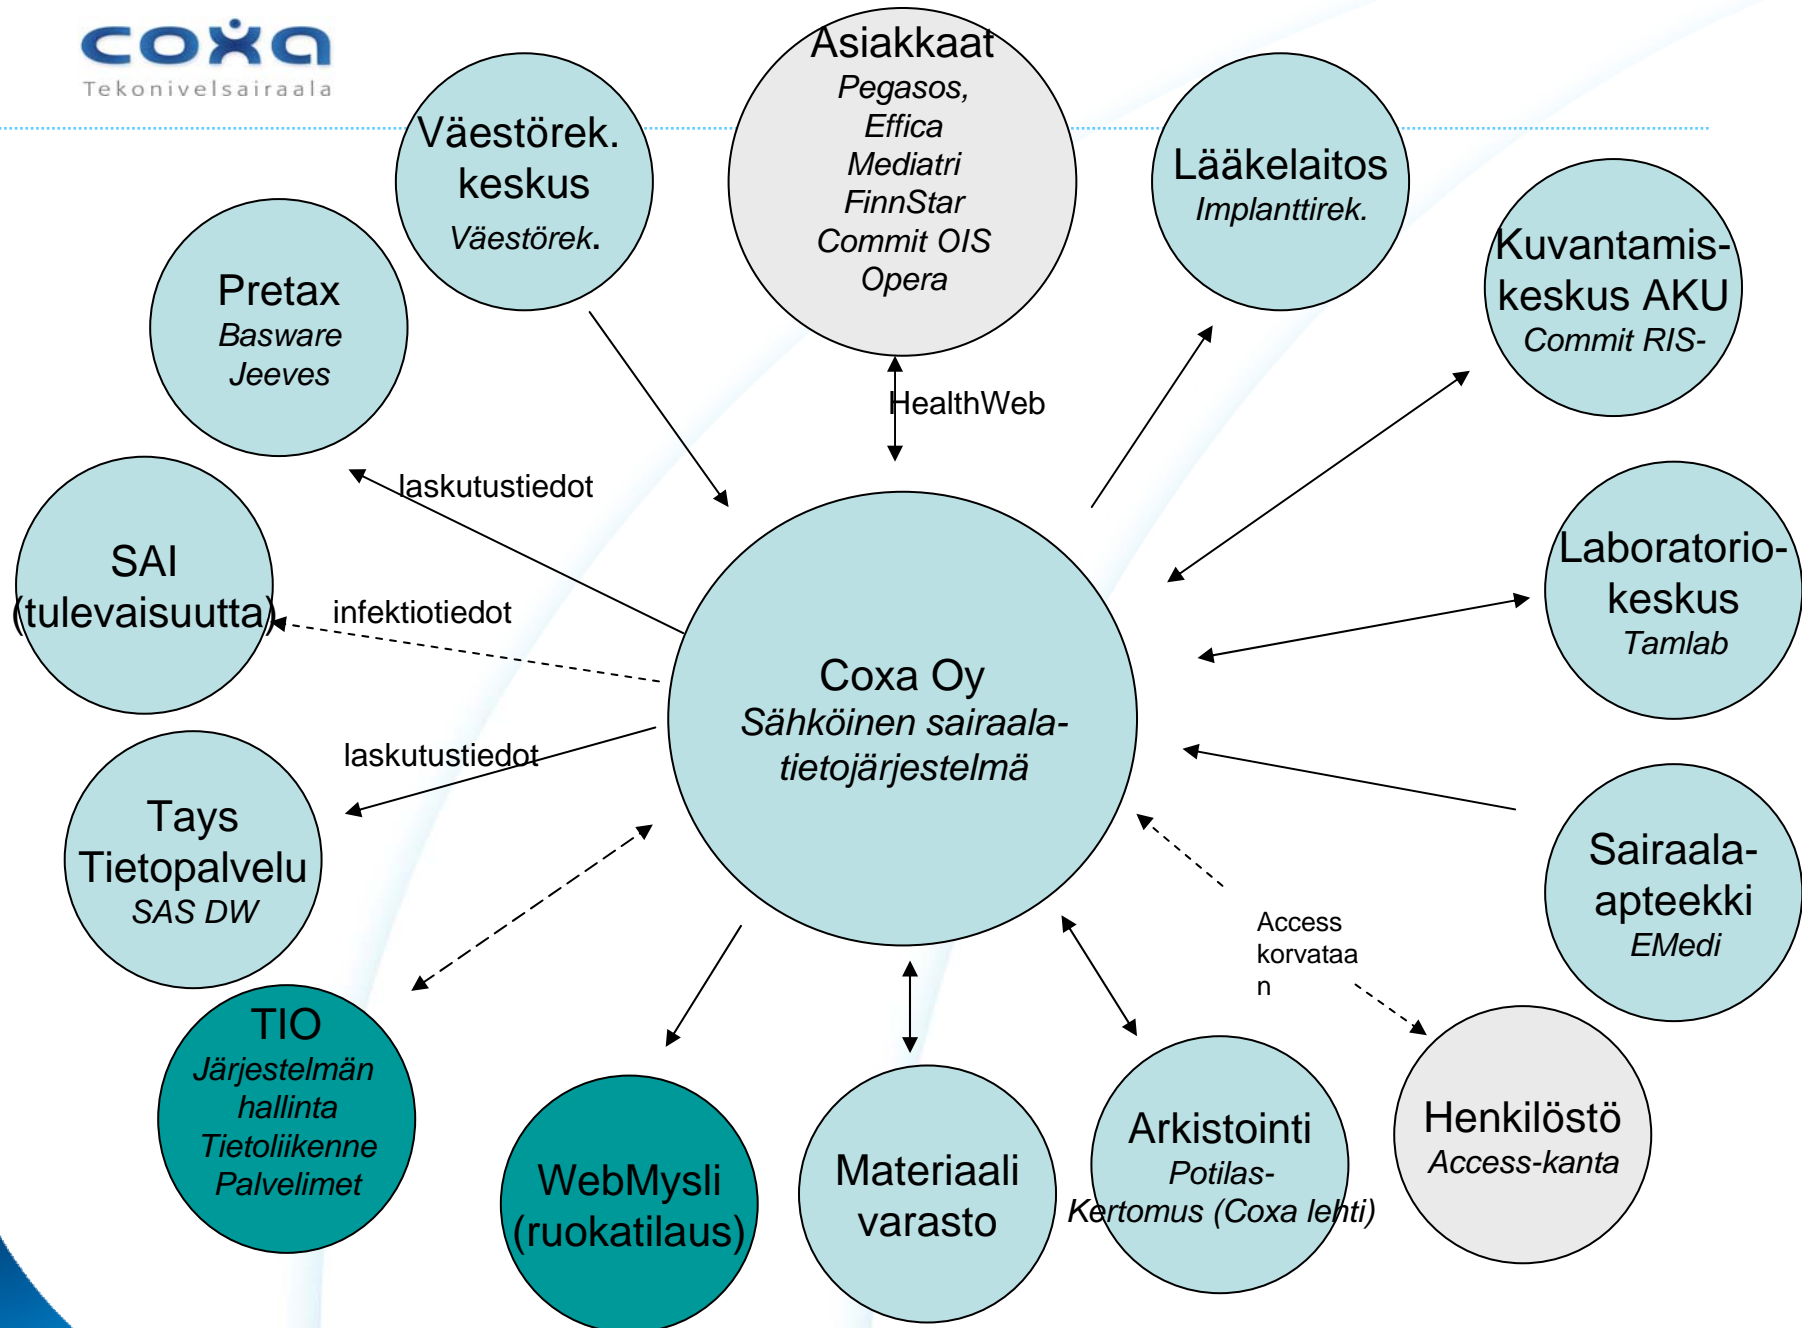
coxa
Tekonivelsairaala

Asiakkaat
Pegasos,
Effica
Mediatri
FinnStar
Commit OIS
Opera

Väestörek. keskus
Väestörek.

Lääkelaitos
Implanttirek.

Pretax
Basware
Jeeves

Kuvantamis-keskus AKU
Commit RIS-

HealthWeb

laskutustiedot

SAI (tulevaisuutta)

infektiotiedot

Laboratorio-keskus
Tamlab

Coxa Oy
Sähköinen sairaala-tietojärjestelmä

laskutustiedot

Tays Tietopalvelu
SAS DW

Sairaala-apteekki
EMedi

Access korvataan

TIO
Järjestelmän hallinta
Tietoliikenne
Palvelimet

WebMysli (ruokatilaus)

Materiaali varasto

Arkistointi
Potilas-Kertomus (Coxa lehti)

Henkilöstö
Access-kanta